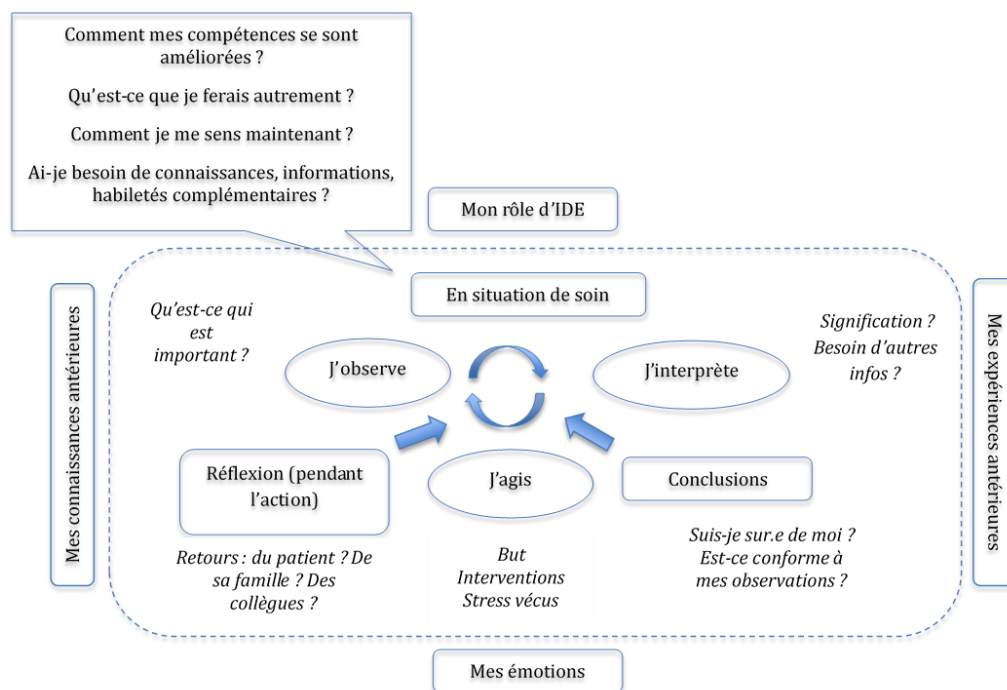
Comment mes compétences se sont améliorées ?

Qu'est-ce que je ferais autrement ?

Comment je me sens maintenant ?

Ai-je besoin de connaissances, informations, habiletés complémentaires ?

Mon rôle d'IDE

Mes connaissances antérieures

En situation de soin

Qu'est-ce qui est important ?

Signification ? Besoin d'autres infos ?

Mes expériences antérieures

J'observe

J'interprète

Réflexion (pendant l'action)

J'agis

Conclusions

Retours : du patient ? De sa famille ? Des collègues ?

But
Interventions
Stress vécus

Suis-je sur.e de moi ? Est-ce conforme à mes observations ?

Mes émotions